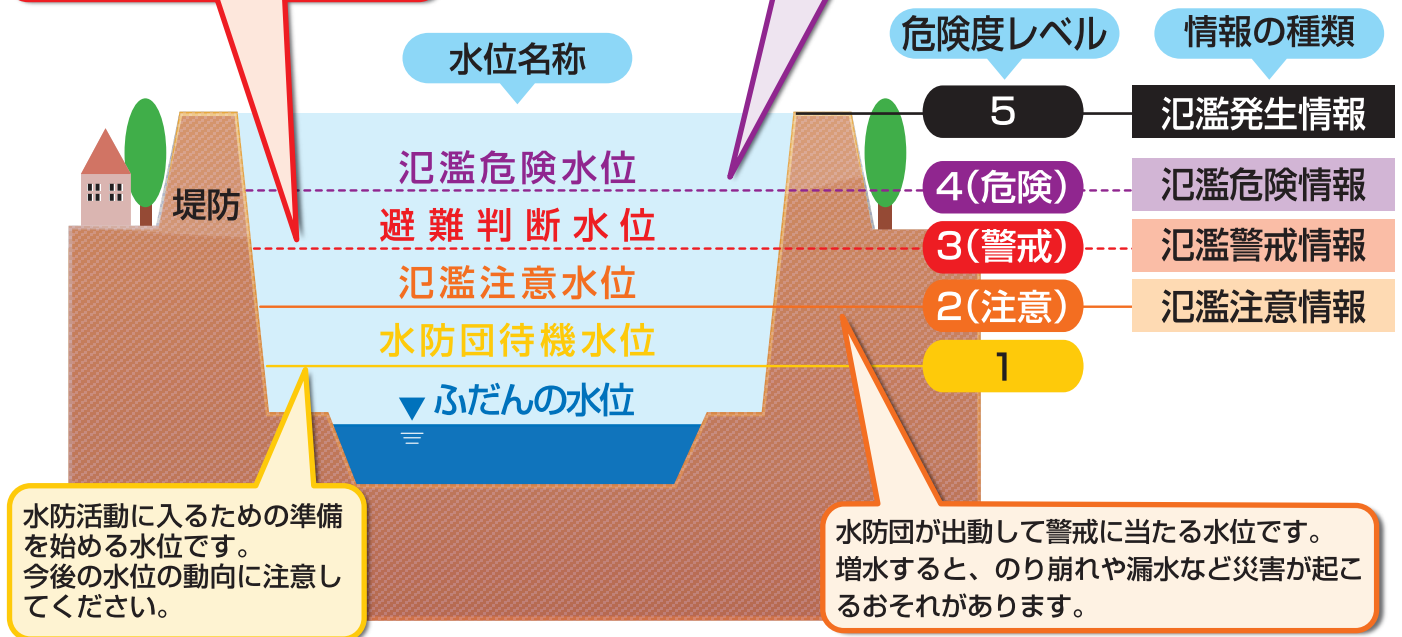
水位名称

危険度レベル

情報の種類

5

氾濫発生情報

氾濫危険水位

4(危険)

氾濫危険情報

堤防

避難判断水位

3(警戒)

氾濫警戒情報

氾濫注意水位

2(注意)

氾濫注意情報

水防団待機水位

1

ふだんの水位

水防活動に入るための準備を始める水位です。
今後の水位の動向に注意してください。

水防団が出動して警戒に当たる水位です。
増水すると、のり崩れや漏水など災害が起こるおそれがあります。